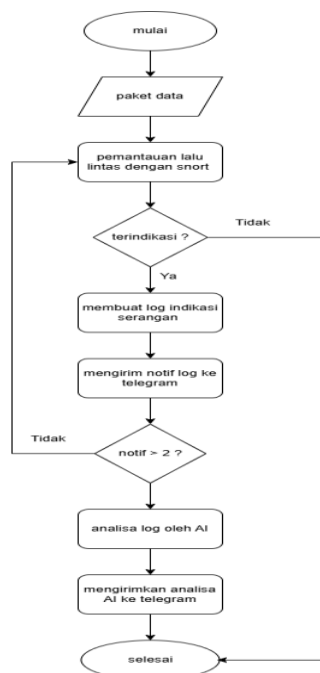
mulai

paket data

pemantauan lalu lintas dengan snort

terindikasi ?

Tidak

Ya

membuat log indikasi serangan

mengirim notif log ke telegram

Tidak

notif > 2 ?

analisa log oleh AI

mengirimkan analisa AI ke telegram

selesai